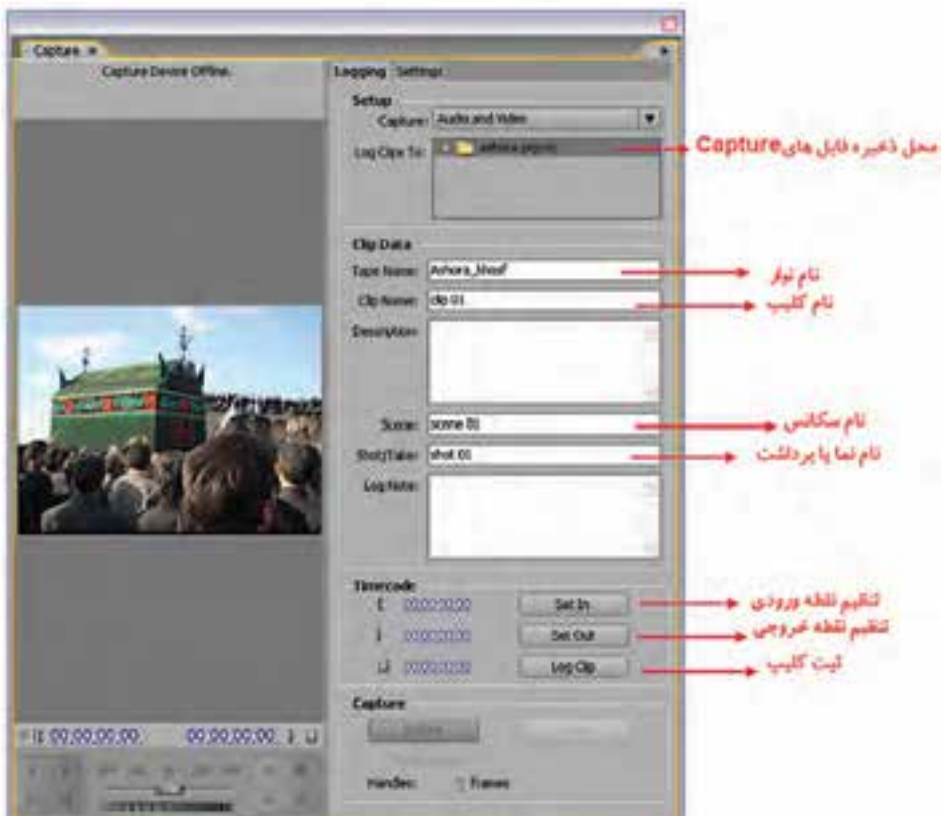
Capture

Capture Device Offline

Logging Settings

Setup

Capture: Audio and Video

Log Clips To: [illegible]

محل ذخیره فایل هایCapture

Clip Data

Tape Name: Ashora_Shosf

نام نوار

Clip Name: clip 01

نام کلیپ

Description:

Scene: scene 01

نام سکانس

Shot/Take: shot 01

نام نما یا برداشت

Log Note:

Timecode

00:00:00:00 Set In

تنظیم نقطه ورودی

00:00:00:00 Set Out

تنظیم نقطه خروجی

00:00:00:00 Log Clip

ثبت کلیپ

Capture

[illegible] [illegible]

Handles: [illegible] frames

00;00;00;00 00;00;00;00